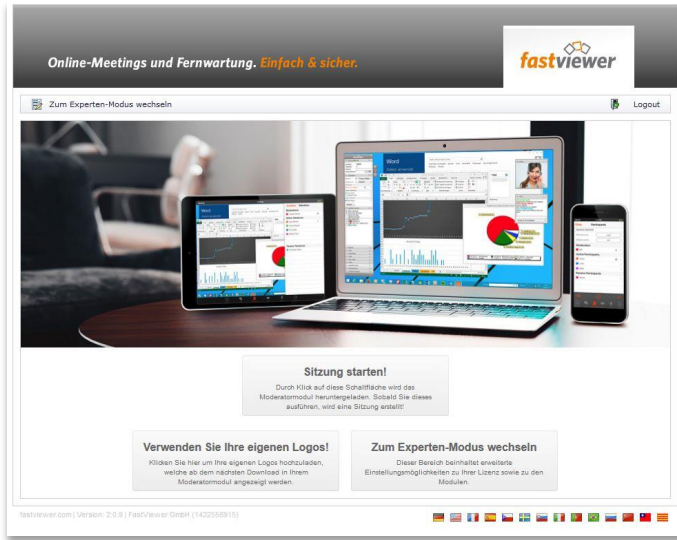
Online-Meetings und Fernwartung. Einfach & sicher.

fastviewer

Zum Experten-Modus wechseln

Logout

Word

Sitzung starten!

Durch Klick auf diese Schaltfläche wird das Moderatormodul heruntergeladen. Sobald Sie dieses ausführen, wird eine Sitzung erstellt!

Verwenden Sie Ihre eigenen Logos!

Klicken Sie hier um Ihre eigenen Logos hochzuladen, welche ab dem nächsten Download in Ihrem Moderatormodul angezeigt werden.

Zum Experten-Modus wechseln

Dieser Bereich beinhaltet erweiterte Einstellungsmöglichkeiten zu Ihrer Lizenz sowie zu den Modulen.

fastviewer.com | Version: 2.0.9 | FastViewer GmbH (1432556815)